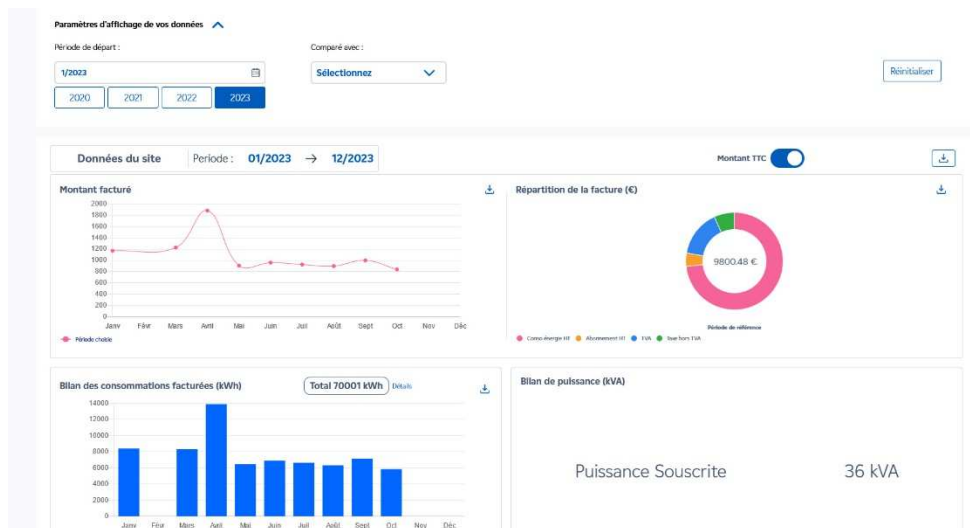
Paramètres d'affichage de vos données

Période de départ :

1/2023

2020 2021 2022 2023

Comparé avec :

Sélectionnez

Réinitialiser

Données du site Periode : 01/2023 → 12/2023

Montant TTC

Montant facturé

2000
1800
1600
1400
1200
1000
800
600
400
200
0

Janv Févr Mars Avril Mai Juin Juil Août Sept Oct Nov Déc

Période choisie

Répartition de la facture (€)

9800.48 €

Période de référence

Conso énergie HT Abonnement HT TVA Taxe hors TVA

Bilan des consommations facturées (kWh)

Total 70001 kWh Détails

14000
12000
10000
8000
6000
4000
2000
0

Janv Févr Mars Avril Mai Juin Juil Août Sept Oct Nov Déc

Bilan de puissance (kVA)

Puissance Souscrite 36 kVA